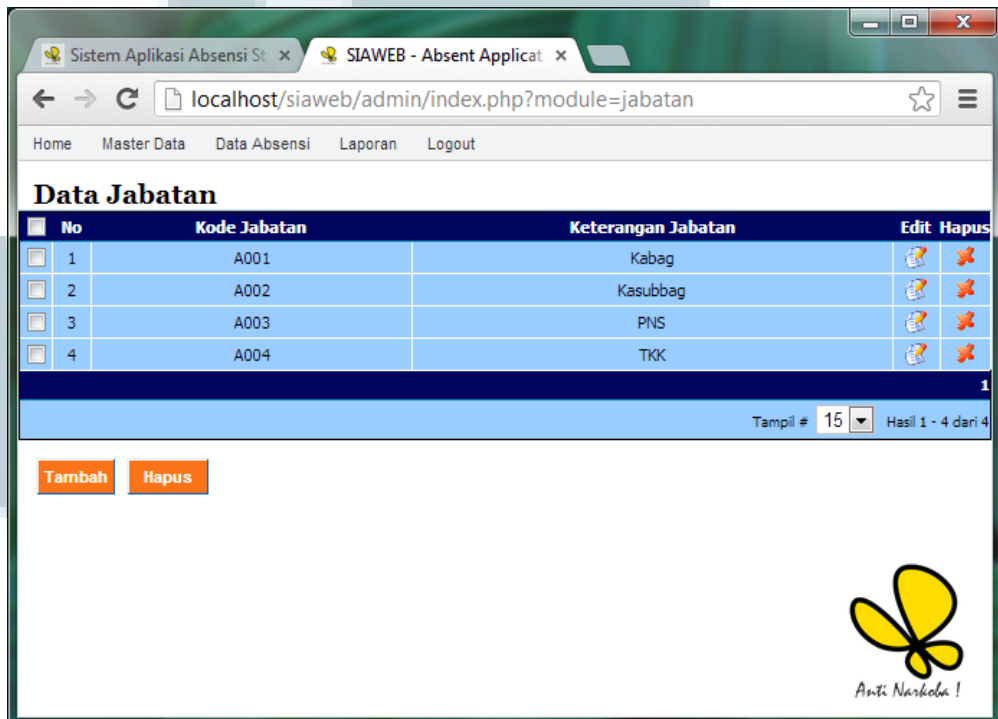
Sistem Aplikasi Absensi St ×
SIAWEB - Absent Applicat ×

localhost/siaweb/admin/index.php?module=jabatan

Home Master Data Data Absensi Laporan Logout

Data Jabatan

| | No | Kode Jabatan | Keterangan Jabatan | Edit | Hapus |
|---|---|---|---|---|---|
| | 1 | A001 | Kabag | | |
| | 2 | A002 | Kasubbag | | |
| | 3 | A003 | PNS | | |
| | 4 | A004 | TKK | | |

1

Tampil # 15 Hasil 1 - 4 dari 4

Tambah Hapus

Anti Narkoba !